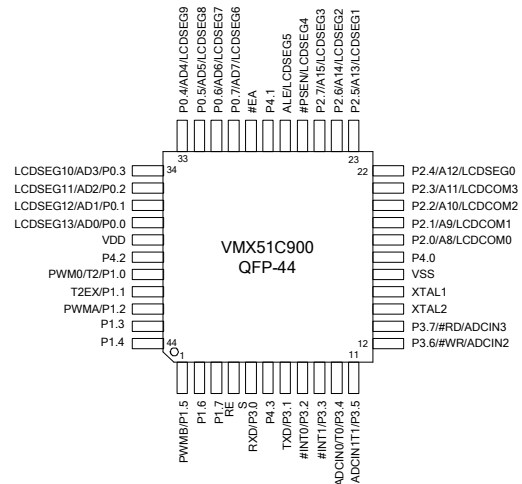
P0.4/AD4/LCDSEG9
P0.5/AD5/LCDSEG8
P0.6/AD6/LCDSEG7
P0.7/AD7/LCDSEG6
#EA
P4.1
ALE/LCDSEG5
#PSEN/LCDSEG4
P2.7/A15/LCDSEG3
P2.6/A14/LCDSEG2
P2.5/A13/LCDSEG1

33
23
34
22

LCDSEG10/AD3/P0.3
LCDSEG11/AD2/P0.2
LCDSEG12/AD1/P0.1
LCDSEG13/AD0/P0.0
VDD
P4.2
PWM0/T2/P1.0
T2EX/P1.1
PWMA/P1.2
P1.3
P1.4

VMX51C900
QFP-44

P2.4/A12/LCDSEG0
P2.3/A11/LCDCOM3
P2.2/A10/LCDCOM2
P2.1/A9/LCDCOM1
P2.0/A8/LCDCOM0
P4.0
VSS
XTAL1
XTAL2
P3.7/#RD/ADCIN3
P3.6/#WR/ADCIN2

44
1
12
11

PWMB/P1.5
P1.6
P1.7
RE
S
RXD/P3.0
P4.3
TXD/P3.1
#INT0/P3.2
#INT1/P3.3
ADCIN0/T0/P3.4
ADCIN1T1/P3.5